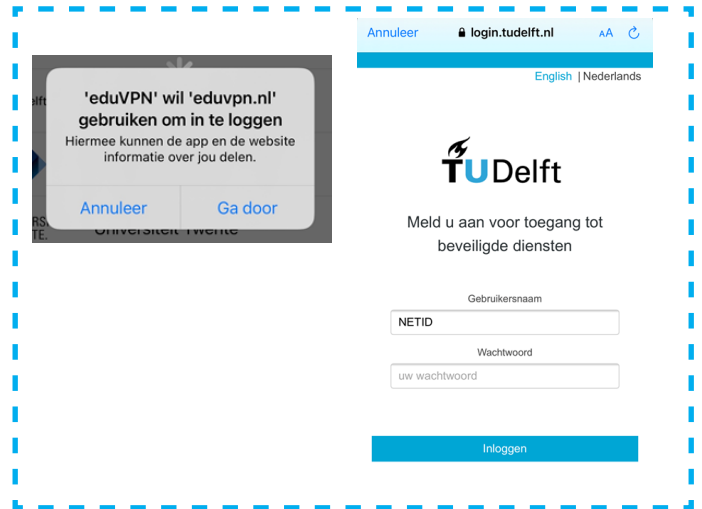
'eduVPN' wil 'eduvpn.nl' gebruiken om in te loggen
Hiermee kunnen de app en de website informatie over jou delen.

Annuleer | Ga door

Universiteit Twente

Annuleer 🔒 login.tudelft.nl AA

English | Nederlands

TU Delft

Meld u aan voor toegang tot beveiligde diensten

Gebruikersnaam
NETID

Wachtwoord
uw wachtwoord

Inloggen